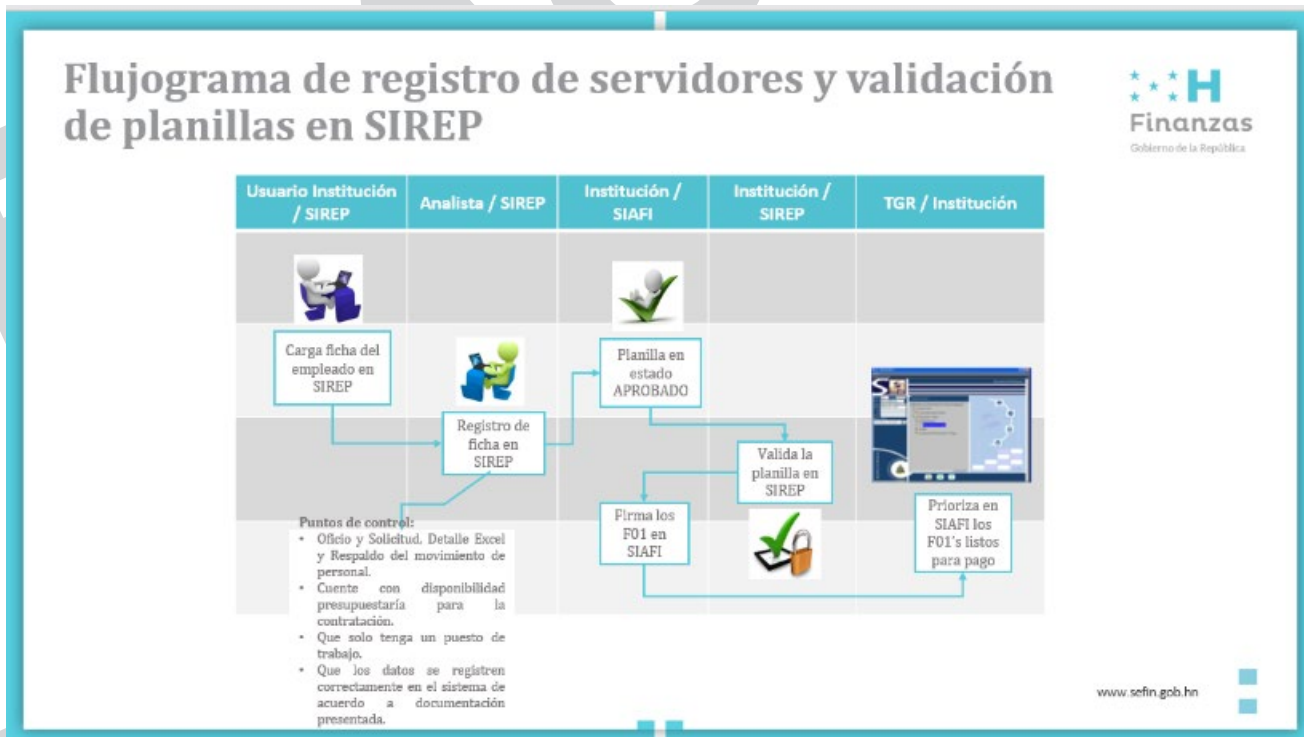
Flujograma de registro de servidores y validación de planillas en SIREP

H
Finanzas
Gobierno de la República

| Usuario Institución / SIREP | Analista / SIREP | Institución / SIAFI | Institución / SIREP | TGR / Institución |
|---|---|---|---|---|

Carga ficha del empleado en SIREP

Registro de ficha en SIREP

Planilla en estado APROBADO

Valida la planilla en SIREP

Firma los F01 en SIAFI

Prioriza en SIAFI los F01's listos para pago

Puntos de control:
• Oficio y Solicitud, Detalle Excel y Respaldo del movimiento de personal.
• Cuente con disponibilidad presupuestaria para la contratación.
• Que solo tenga un puesto de trabajo.
• Que los datos se registren correctamente en el sistema de acuerdo a documentación presentada.

www.sefin.gob.hn